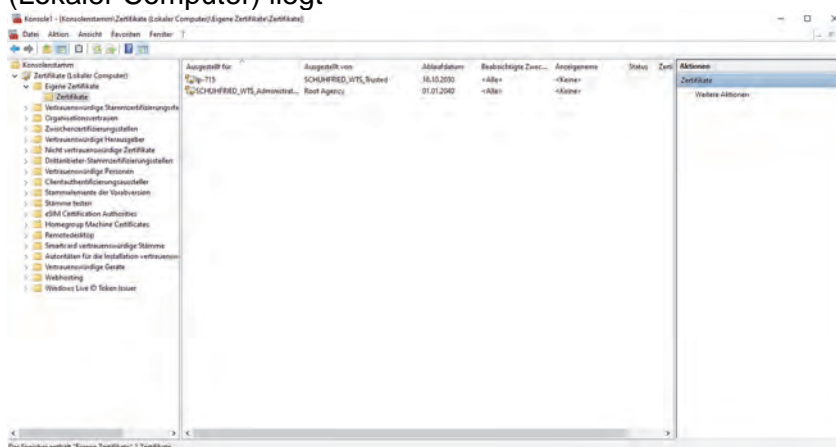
(Lokaler Computer) liegt

Konsole1 - [Konsolenstamm\Zertifikate (Lokaler Computer)\Eigene Zertifikate\Zertifikate]

Datei Aktion Ansicht Favoriten Fenster ?

Konsolenstamm
Zertifikate (Lokaler Computer)
Eigene Zertifikate
Zertifikate
Vertrauenswürdige Stammzertifizierungsste
Organisationsvertrauen
Zwischenzertifizierungsstellen
Vertrauenswürdige Herausgeber
Nicht vertrauenswürdige Zertifikate
Drittanbieter-Stammzertifizierungsstellen
Vertrauenswürdige Personen
Clientauthentifizierungsaussteller
Stammelemente der Vorabversion
Stämme testen
eSIM Certification Authorities
Homegroup Machine Certificates
Remotedesktop
Smartcard vertrauenswürdige Stämme
Autoritäten für die Installation vertrauensw
Vertrauenswürdige Geräte
Webhosting
Windows Live ID Token Issuer

| Ausgestellt für | Ausgestellt von | Ablaufdatum | Beabsichtigte Zwec... | Anzeigename | Status | Zert |
|---|---|---|---|---|---|---|
| lp-715 | SCHUHFRIED_WTS_Trusted | 16.10.2030 | <Alle> | <Keine> | | |
| SCHUHFRIED_WTS_Administrat... | Root Agency | 01.01.2040 | <Alle> | <Keine> | | |

Aktionen
Zertifikate
Weitere Aktionen

Der Speicher enthält "Eigene Zertifikate" 2 Zertifikate.